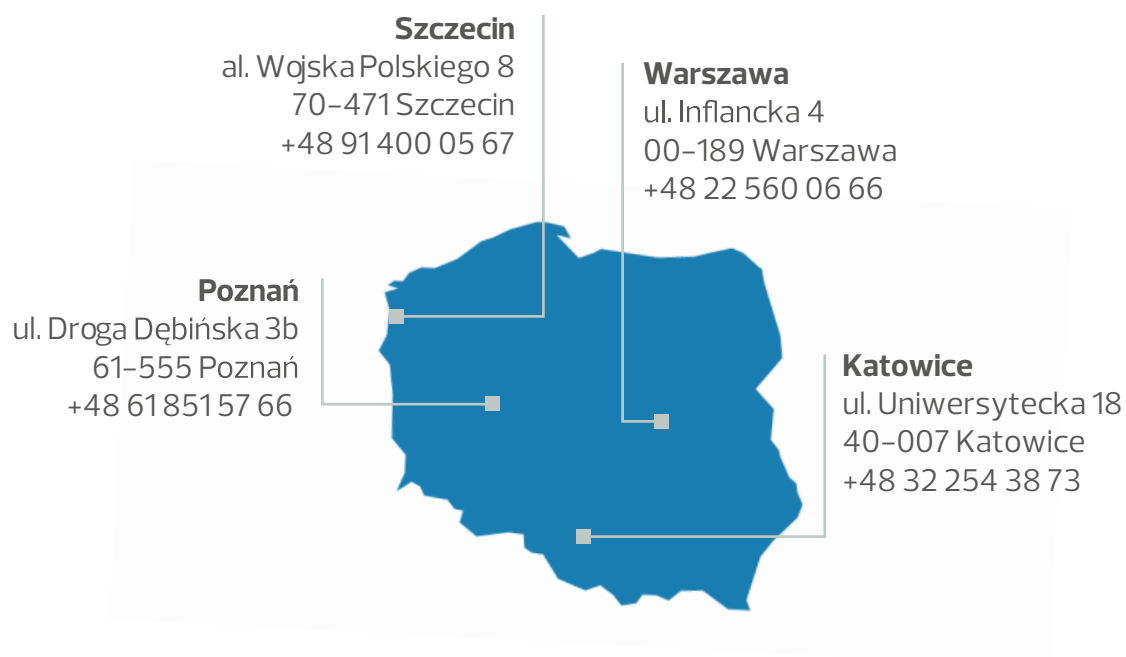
**Szczecin**
al. Wojska Polskiego 8
70-471 Szczecin
+48 91 400 05 67

**Warszawa**
ul. Inflancka 4
00-189 Warszawa
+48 22 560 06 66

**Poznań**
ul. Droga Dębińska 3b
61-555 Poznań
+48 61 851 57 66

**Katowice**
ul. Uniwersytecka 18
40-007 Katowice
+48 32 254 38 73